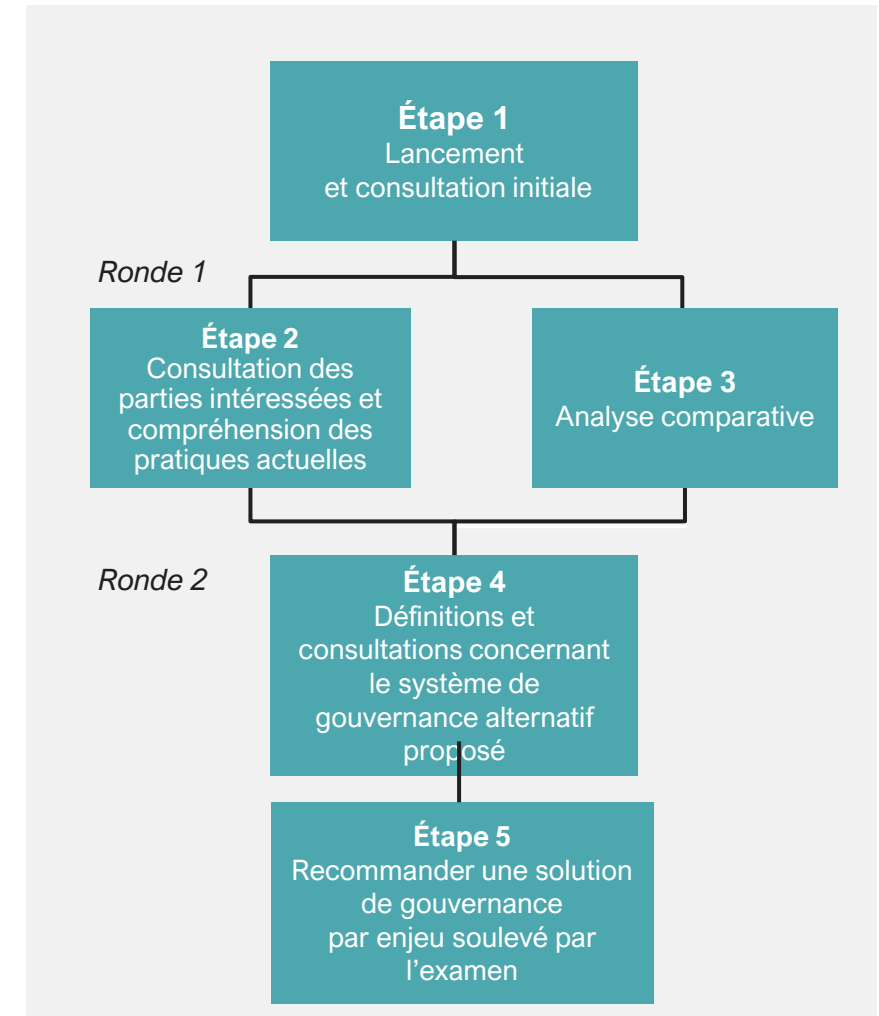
Étape 1
Lancement et consultation initiale

Ronde 1

Étape 2
Consultation des parties intéressées et compréhension des pratiques actuelles

Étape 3
Analyse comparative

Ronde 2

Étape 4
Définitions et consultations concernant le système de gouvernance alternatif proposé

Étape 5
Recommander une solution de gouvernance par enjeu soulevé par l’examen